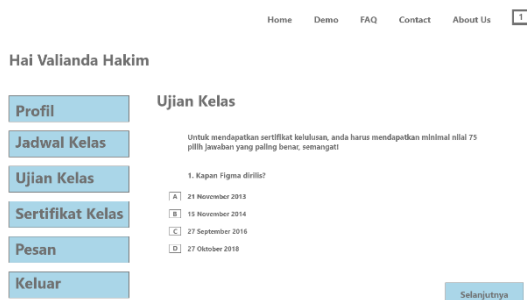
Home Demo FAQ Contact About Us 1

Hai Valianda Hakim

Profil
Jadwal Kelas
Ujian Kelas
Sertifikat Kelas
Pesan
Keluar

Ujian Kelas

Untuk mendapatkan sertifikat kelulusan, anda harus mendapatkan minimal nilai 75
pilih jawaban yang paling benar, semangat!

1. Kapan Figma dirilis?

A 21 November 2013
B 15 November 2014
C 27 September 2016
D 27 Oktober 2018

Selanjutnya